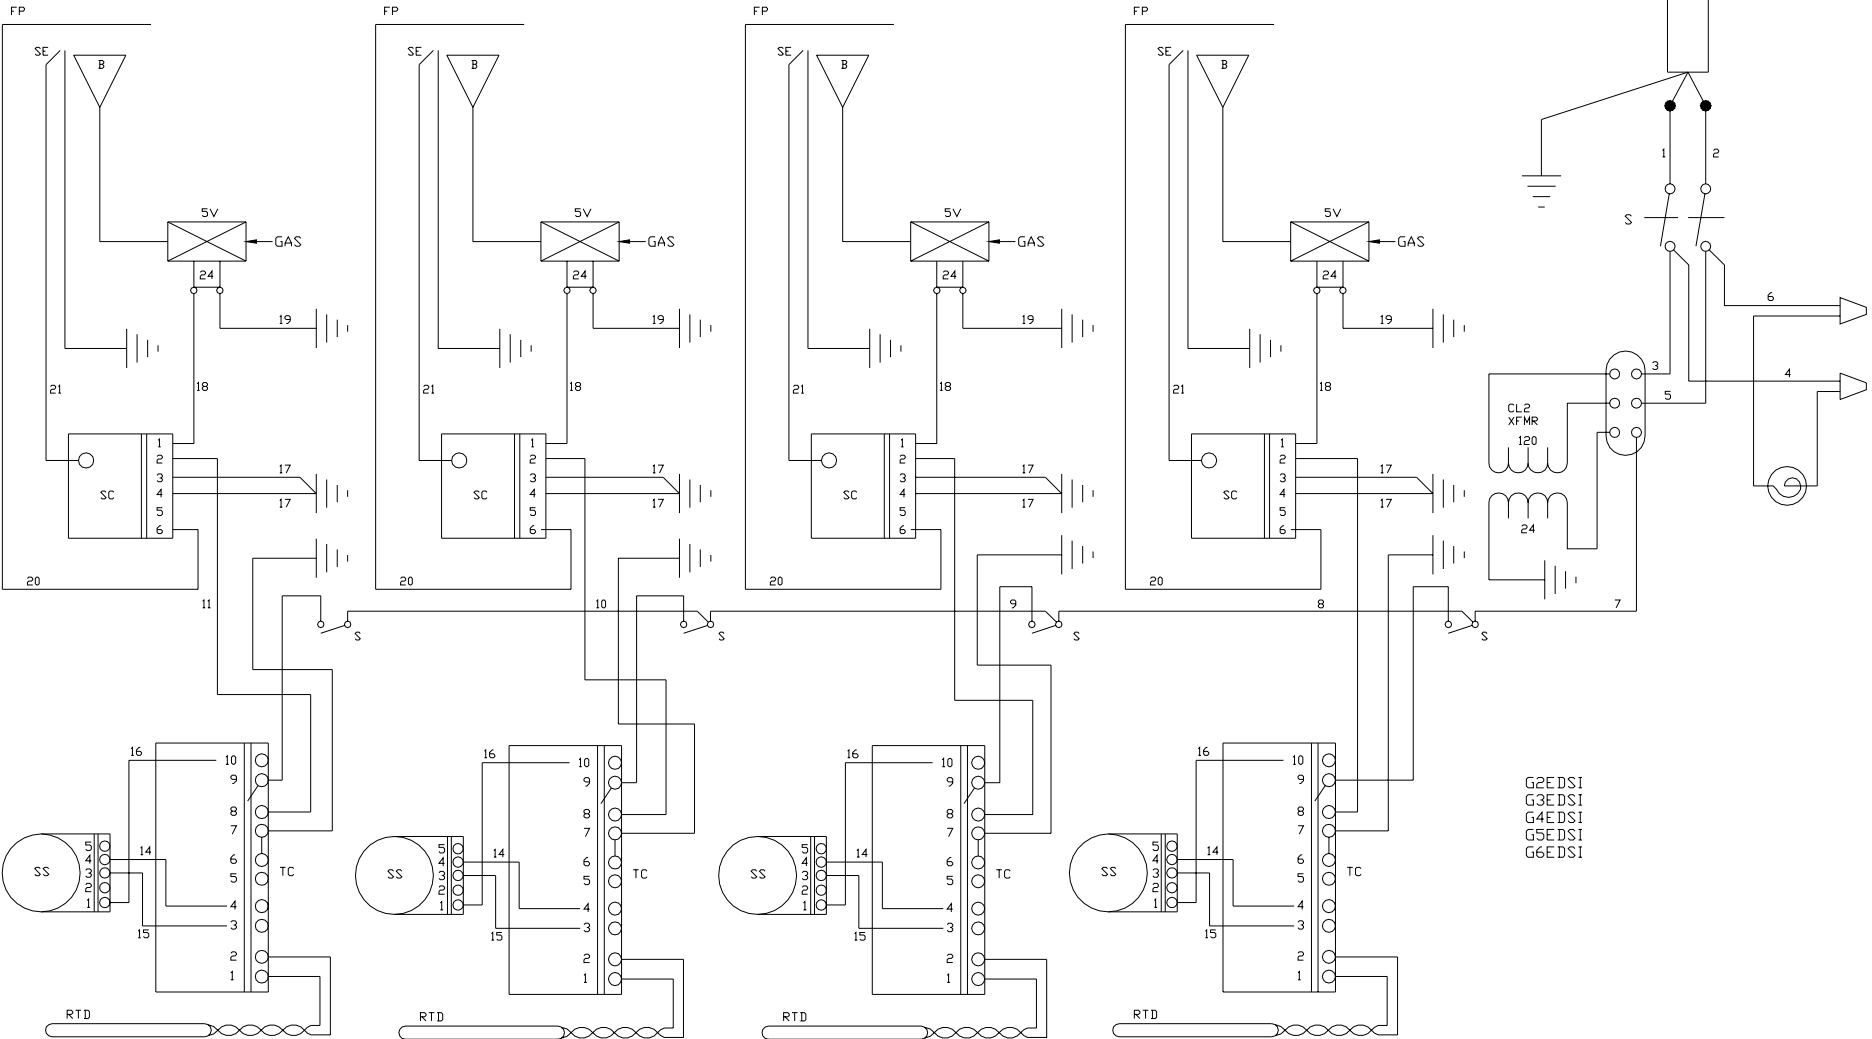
FP
SE
B
5V
GAS
24
19
21
18
SC
1
2
3
4
5
6
17
17
20
11

FP
SE
B
5V
GAS
24
19
21
18
SC
1
2
3
4
5
6
17
17
20
10
S

FP
SE
B
5V
GAS
24
19
21
18
SC
1
2
3
4
5
6
17
17
20
9
S

FP
SE
B
5V
GAS
24
19
21
18
SC
1
2
3
4
5
6
17
17
20
8
S

1
2
S
6
3
4
5
CL2
XFMR
120
24
7
S

16
10
9
8
7
6
5
4
3
2
1
TC
SS
5
4
3
2
1
14
15
RTD

16
10
9
8
7
6
5
4
3
2
1
TC
SS
5
4
3
2
1
14
15
RTD

16
10
9
8
7
6
5
4
3
2
1
TC
SS
5
4
3
2
1
14
15
RTD

16
10
9
8
7
6
5
4
3
2
1
TC
SS
5
4
3
2
1
14
15
RTD

G2EDSI
G3EDSI
G4EDSI
G5EDSI
G6EDSI